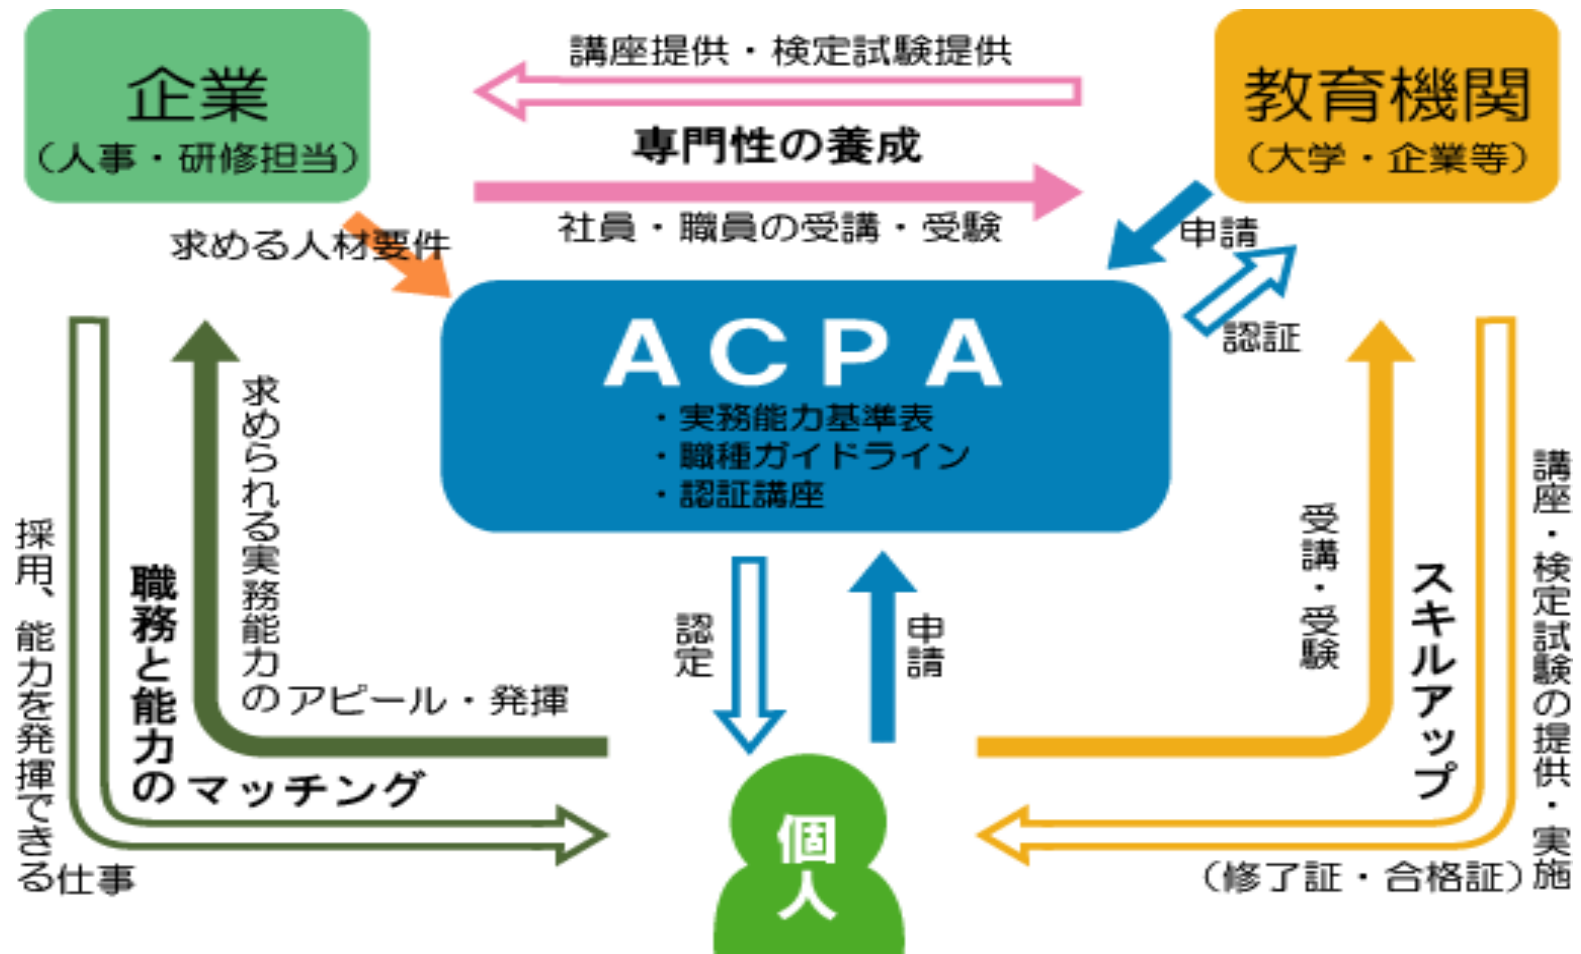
企業
(人事・研修担当)

講座提供・検定試験提供

専門性の養成

社員・職員の受講・受験

教育機関
(大学・企業等)

求める人材要件

申請

認証

ACPA
・実務能力基準表
・職種ガイドライン
・認証講座

求められる実務能力のアピール・発揮

職務と能力のマッチング

採用、能力を発揮できる仕事

認定

申請

個人

受講・受験

スキルアップ

講座・検定試験の提供・実施

(修了証・合格証)